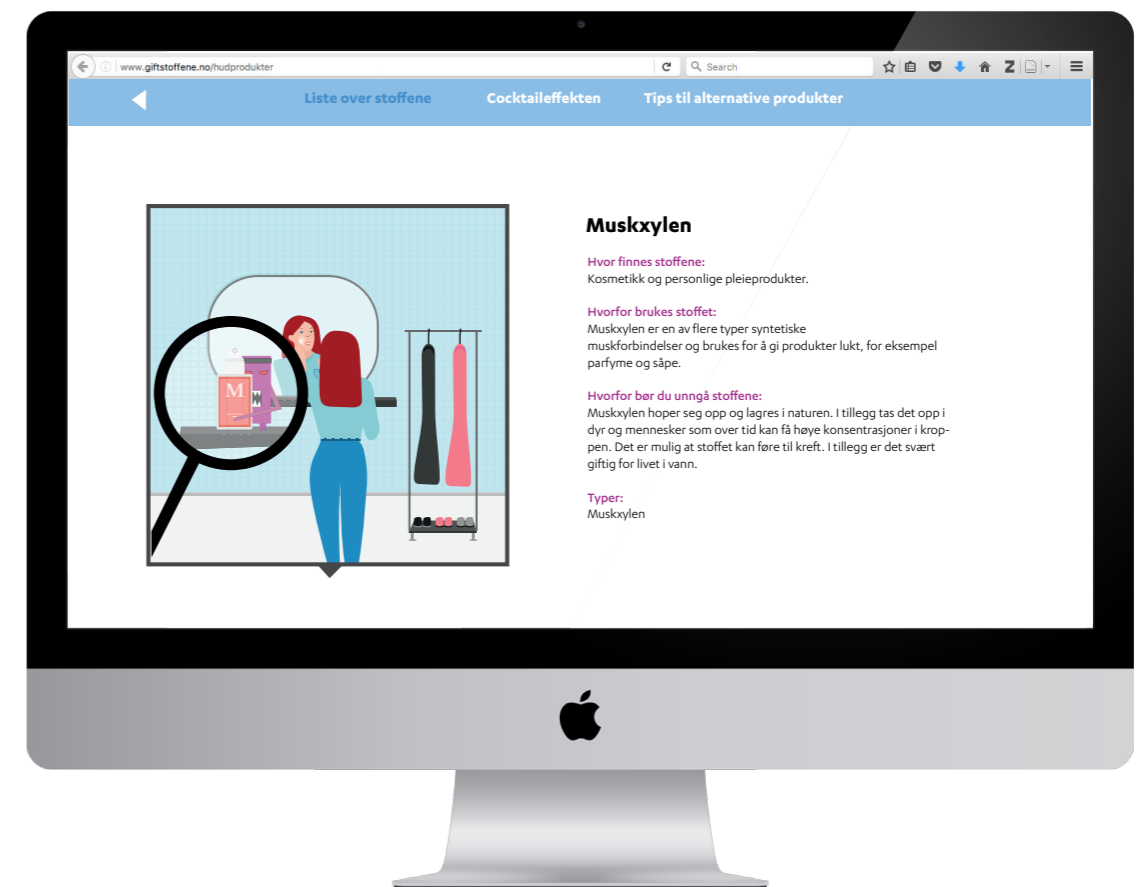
www.giftstoffene.no/hudprodukter

Search

Liste over stoffene Cocktaileffekten Tips til alternative produkter

M

Muskxylen

Hvor finnes stoffene:
Kosmetikk og personlige pleieprodukter.

Hvorfor brukes stoffet:
Muskxylen er en av flere typer syntetiske muskforbindelser og brukes for å gi produkter lukt, for eksempel parfyme og såpe.

Hvorfor bør du unngå stoffene:
Muskxylen hoper seg opp og lagres i naturen. I tillegg tas det opp i dyr og mennesker som over tid kan få høye konsentrasjoner i kroppen. Det er mulig at stoffet kan føre til kreft. I tillegg er det svært giftig for livet i vann.

Typer:
Muskxylen